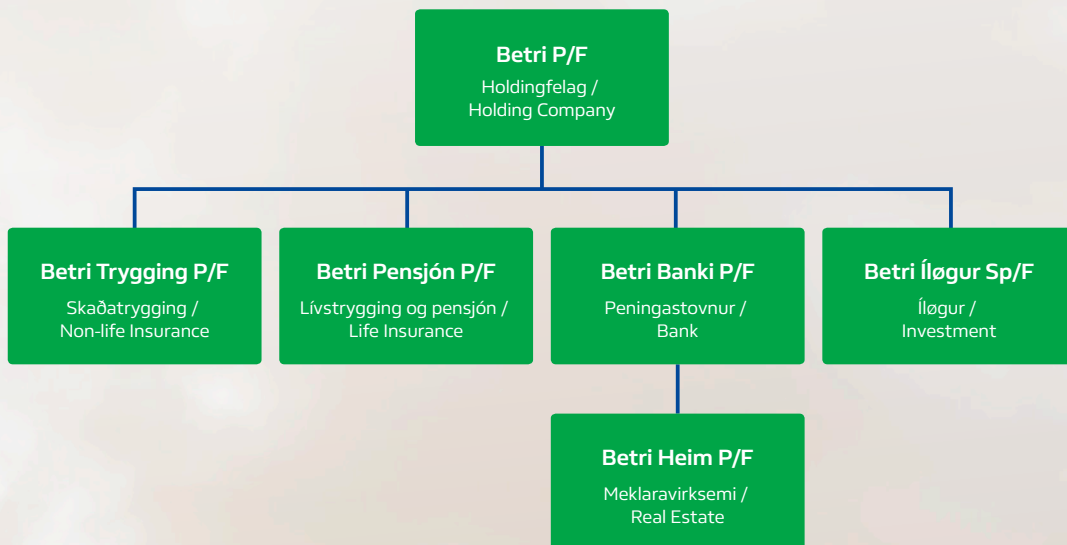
Betri P/F
Holdingfelag / Holding Company

Betri Trygging P/F
Skaðatrygging / Non-life Insurance

Betri Pensjón P/F
Lívstrygging og pensjón / Life Insurance

Betri Banki P/F
Peningastovnur / Bank

Betri Íløgur Sp/F
Íløgur / Investment

Betri Heim P/F
Meklaravirksemi / Real Estate